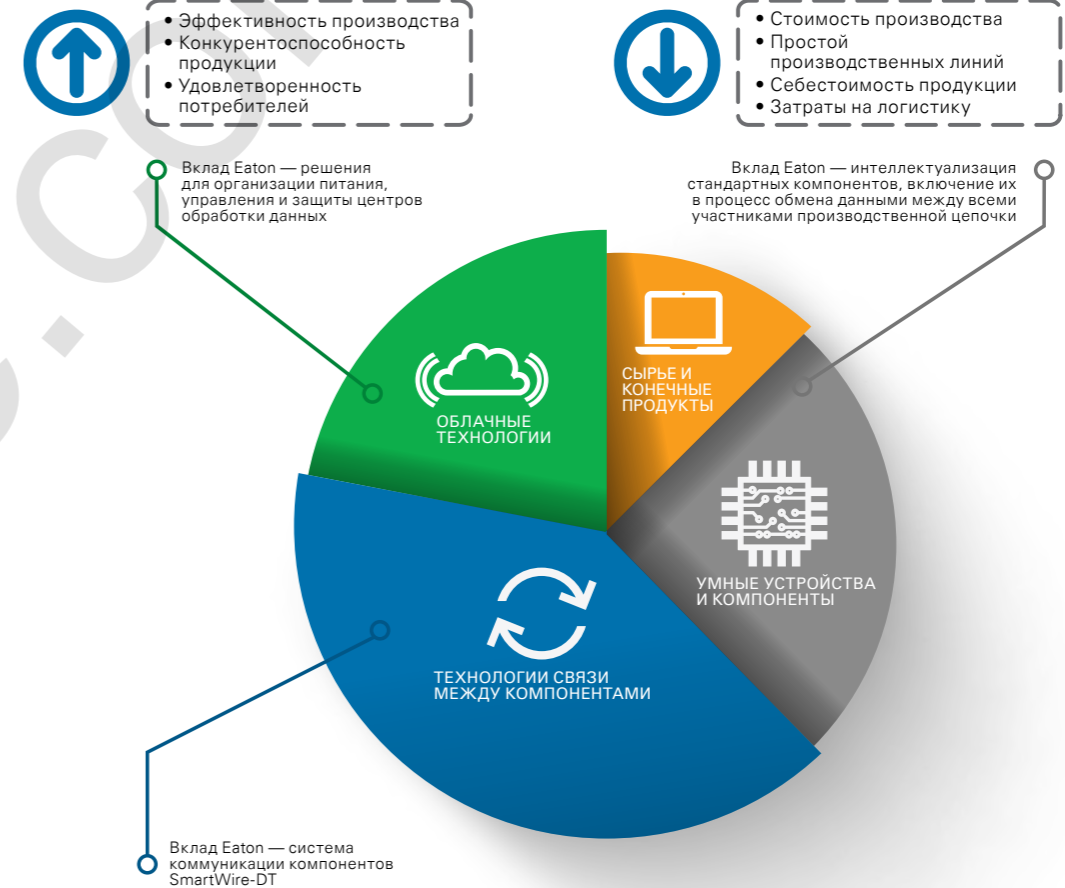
• Эффективность производства
• Конкурентоспособность продукции
• Удовлетворенность потребителей

• Стоимость производства
• Простой производственных линий
• Себестоимость продукции
• Затраты на логистику

Вклад Eaton — решения для организации питания, управления и защиты центров обработки данных

Вклад Eaton — интеллектуализация стандартных компонентов, включение их в процесс обмена данными между всеми участниками производственной цепочки

ОБЛАЧНЫЕ ТЕХНОЛОГИИ

СЫРЬЕ И КОНЕЧНЫЕ ПРОДУКТЫ

УМНЫЕ УСТРОЙСТВА И КОМПОНЕНТЫ

ТЕХНОЛОГИИ СВЯЗИ МЕЖДУ КОМПОНЕНТАМИ

Вклад Eaton — система коммуникации компонентов SmartWire-DT